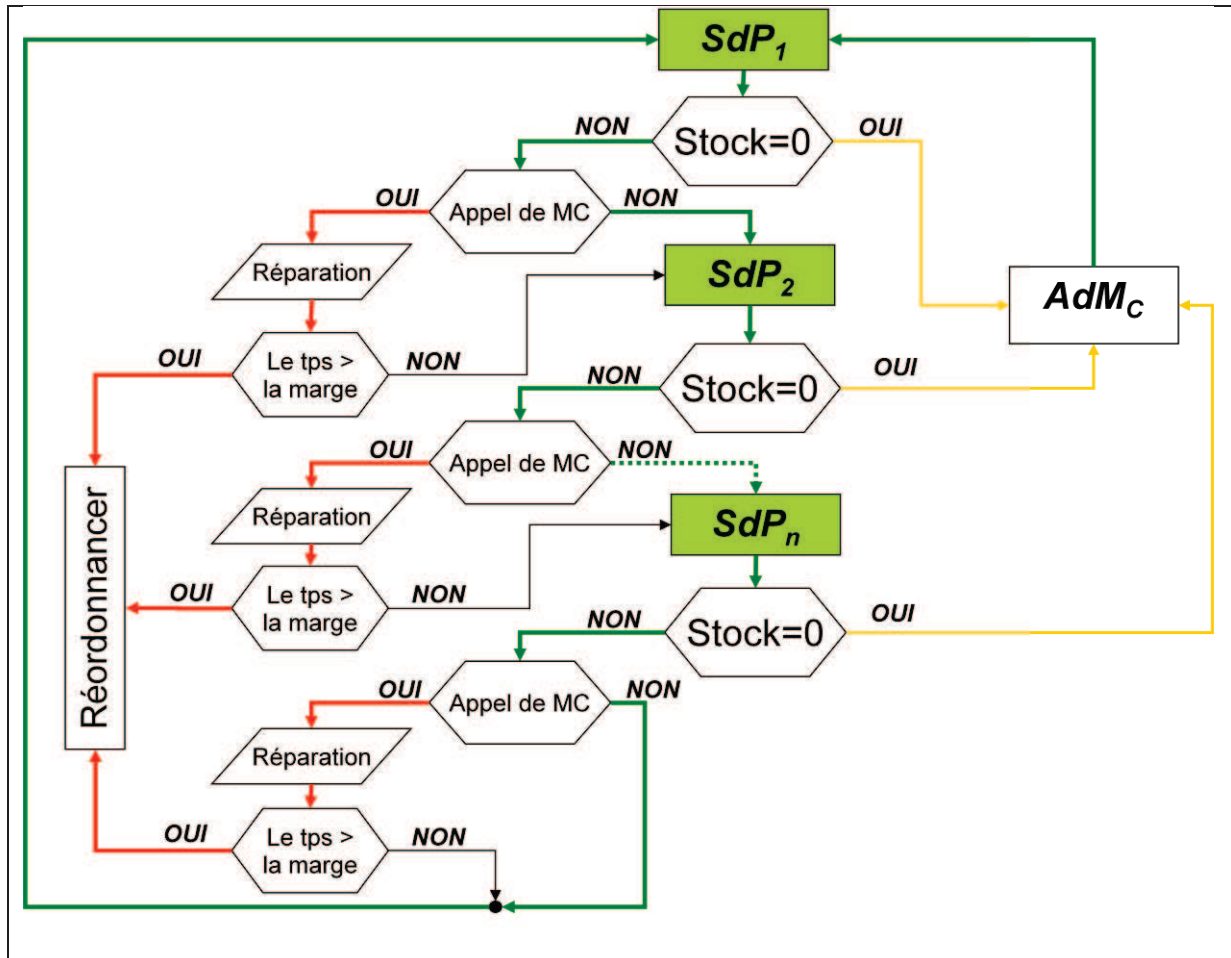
$SdP_1$

NON

Stock=0

OUI

OUI

Appel de MC

NON

Réparation

$SdP_2$

$AdM_C$

OUI

Le tps > la marge

NON

NON

Stock=0

OUI

OUI

Appel de MC

NON

Réordonnancer

Réparation

$SdP_n$

OUI

Le tps > la marge

NON

NON

Stock=0

OUI

OUI

Appel de MC

NON

Réparation

OUI

Le tps > la marge

NON